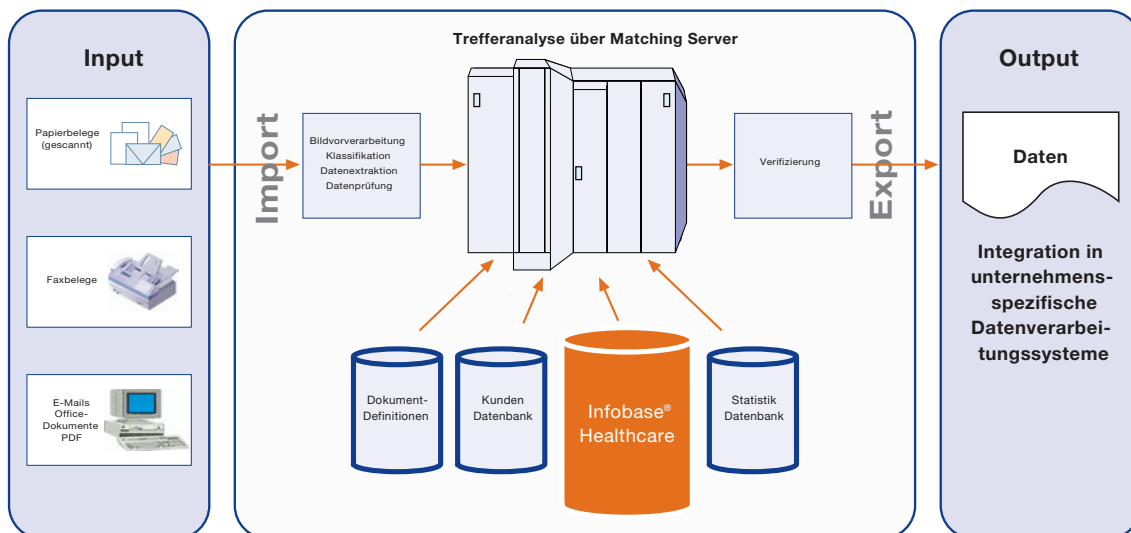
Input

Papierbelege (gescannt)

Faxbelege

E-Mails Office-Dokumente PDF

Trefferanalyse über Matching Server

Import

Bildvorverarbeitung
Klassifikation
Datenextraktion
Datenprüfung

Verifizierung

Export

Dokument-Definitionen

Kunden Datenbank

Infobase® Healthcare

Statistik Datenbank

Output

Daten

Integration in unternehmensspezifische Datenverarbeitungssysteme